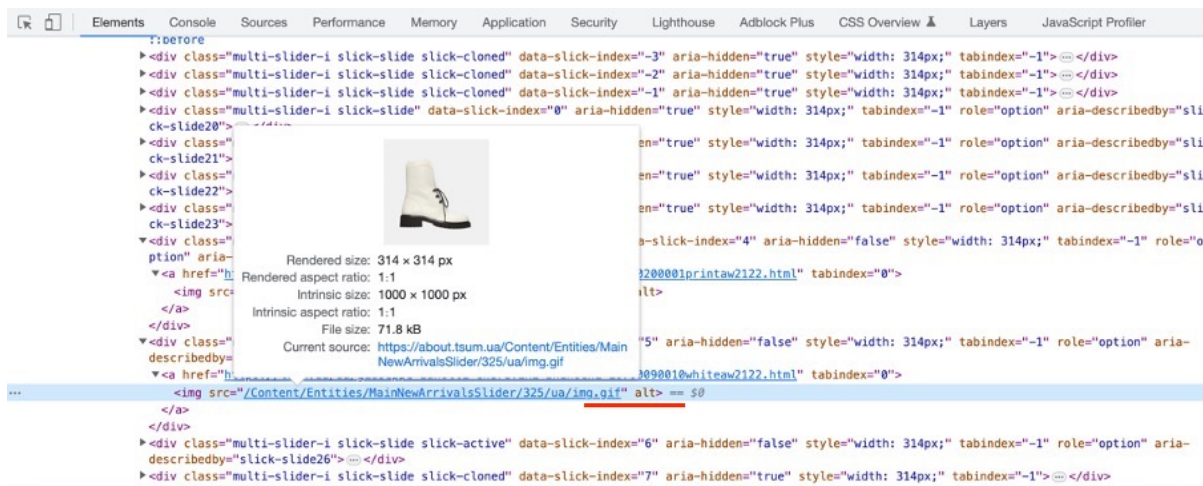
Elements Console Sources Performance Memory Application Security Lighthouse Adblock Plus CSS Overview Layers JavaScript Profiler

::before
▶<div class="multi-slider-i slick-slide slick-cloned" data-slick-index="-3" aria-hidden="true" style="width: 314px;" tabindex="-1">⋯</div>
▶<div class="multi-slider-i slick-slide slick-cloned" data-slick-index="-2" aria-hidden="true" style="width: 314px;" tabindex="-1">⋯</div>
▶<div class="multi-slider-i slick-slide slick-cloned" data-slick-index="-1" aria-hidden="true" style="width: 314px;" tabindex="-1">⋯</div>
▶<div class="multi-slider-i slick-slide" data-slick-index="0" aria-hidden="true" style="width: 314px;" tabindex="-1" role="option" aria-describedby="slick-slide20">⋯</div>
▶<div class="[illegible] en="true" style="width: 314px;" tabindex="-1" role="option" aria-describedby="slick-slide21">
▶<div class="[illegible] en="true" style="width: 314px;" tabindex="-1" role="option" aria-describedby="slick-slide22">
▶<div class="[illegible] en="true" style="width: 314px;" tabindex="-1" role="option" aria-describedby="slick-slide23">
▼<div class="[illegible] a-slick-index="4" aria-hidden="false" style="width: 314px;" tabindex="-1" role="option" aria-
▼<a href="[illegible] 200001printaw2122.html" tabindex="0">
<img src=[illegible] lt>
</a>
</div>
▼<div class="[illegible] 5" aria-hidden="false" style="width: 314px;" tabindex="-1" role="option" aria-describedby=
▼<a href="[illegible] 090010whiteaw2122.html" tabindex="0">
<img src="/Content/Entities/MainNewArrivalsSlider/325/ua/img.gif" alt> == $0
</a>
</div>
▶<div class="multi-slider-i slick-slide slick-active" data-slick-index="6" aria-hidden="false" style="width: 314px;" tabindex="-1" role="option" aria-describedby="slick-slide26">⋯</div>
▶<div class="multi-slider-i slick-slide slick-cloned" data-slick-index="7" aria-hidden="true" style="width: 314px;" tabindex="-1">⋯</div>

Rendered size: 314 × 314 px
Rendered aspect ratio: 1:1
Intrinsic size: 1000 × 1000 px
Intrinsic aspect ratio: 1:1
File size: 71.8 kB
Current source: https://about.tsum.ua/Content/Entities/MainNewArrivalsSlider/325/ua/img.gif